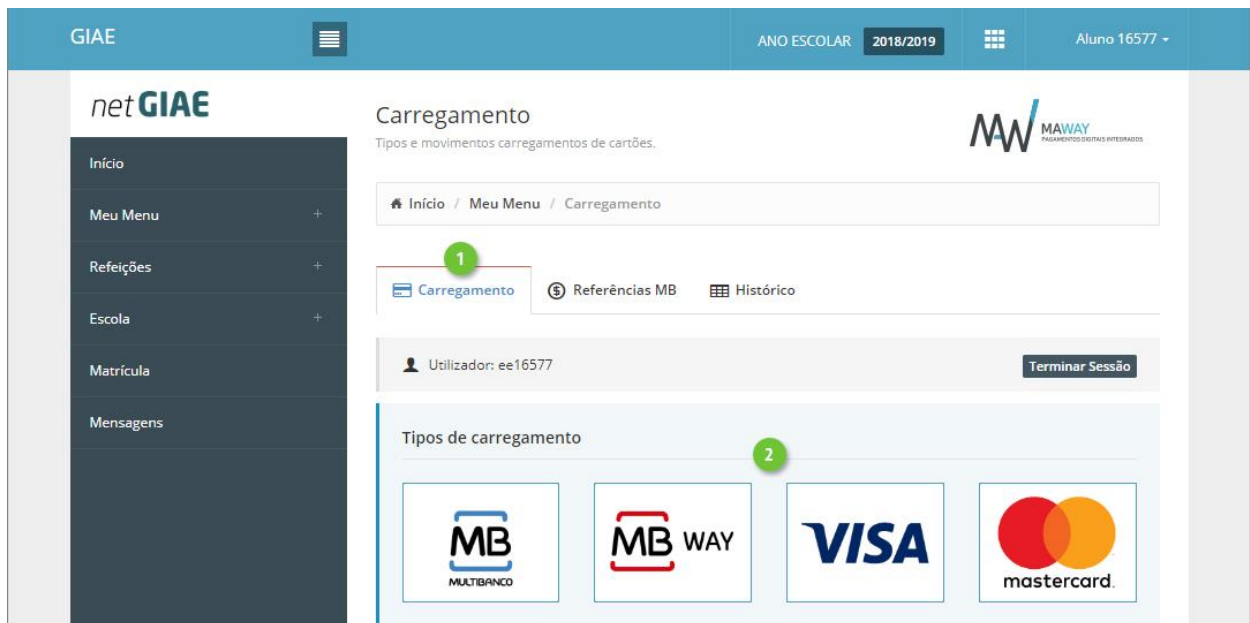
GIAE

ANO ESCOLAR 2018/2019

Aluno 16577

net GIAE

Início

Meu Menu +

Refeições +

Escola +

Matrícula

Mensagens

Carregamento

Tipos e movimentos carregamentos de cartões.

MAWAY PAGAMENTOS DIGITAIS INTEGRADOS

Início / Meu Menu / Carregamento

1

Carregamento

Referências MB

Histórico

Utilizador: ee16577

Terminar Sessão

Tipos de carregamento

2

MB MULTIBANCO

MB WAY

VISA

mastercard.